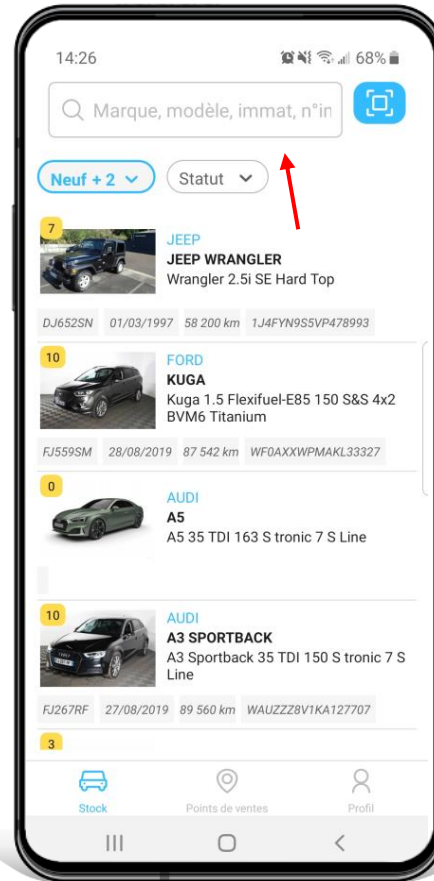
14:26

68%

Marque, modèle, immat, n°in

Neuf + 2

Statut

7

JEEP
JEEP WRANGLER
Wrangler 2.5i SE Hard Top

DJ652SN 01/03/1997 58 200 km 1J4FYN9S5VP478993

10

FORD
KUGA
Kuga 1.5 Flexifuel-E85 150 S&S 4x2 BVM6 Titanium

FJ559SM 28/08/2019 87 542 km WF0AXXWPMAKL33327

0

AUDI
A5
A5 35 TDI 163 S tronic 7 S Line

10

AUDI
A3 SPORTBACK
A3 Sportback 35 TDI 150 S tronic 7 S Line

FJ267RF 27/08/2019 89 560 km WAUZZZ8V1KA127707

3

Stock

Points de ventes

Profil